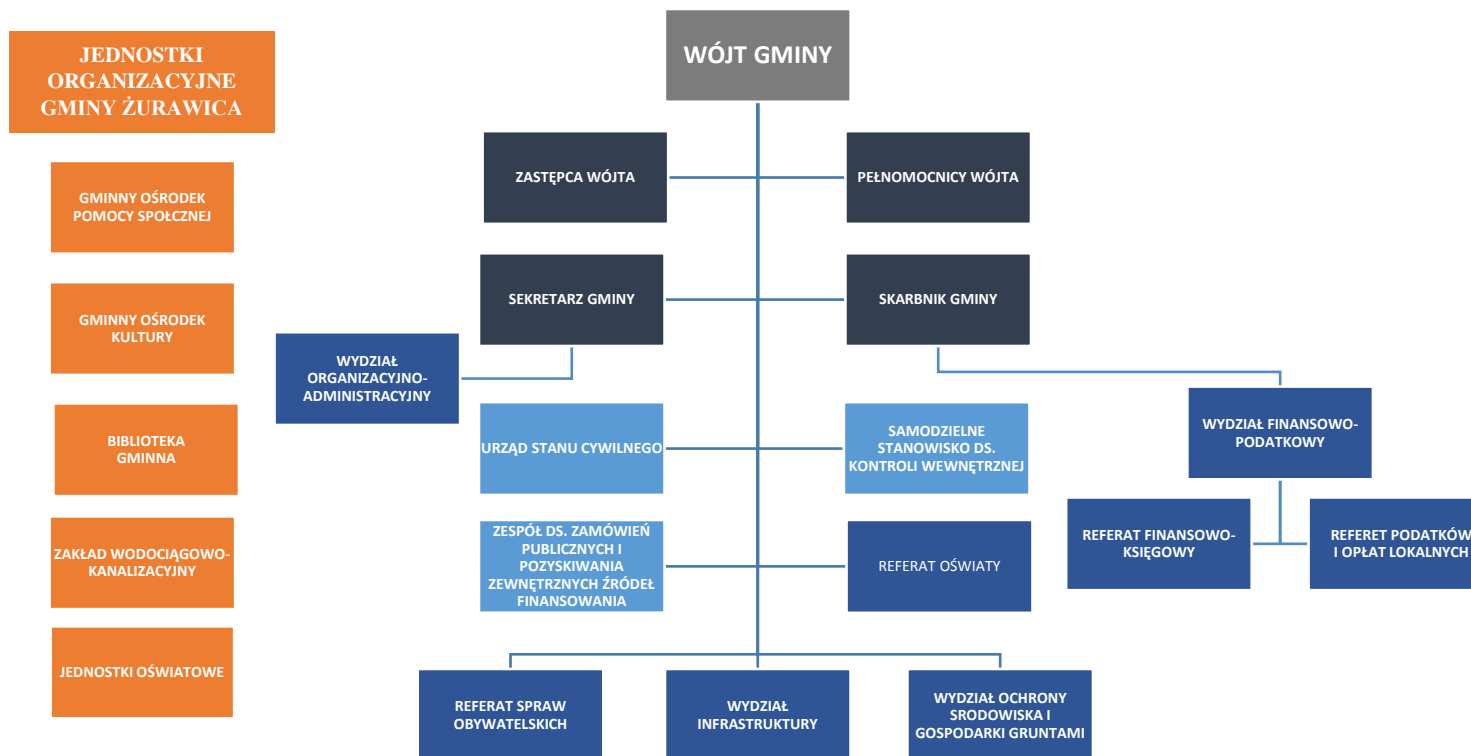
JEDNOSTKI ORGANIZACYJNE GMINY ŻURAWICA

GMINNY OŚRODEK POMOCY SPOŁCZNEJ

GMINNY OŚRODEK KULTURY

BIBLIOTEKA GMINNA

ZAKŁAD WODOCIĄGOWO-KANALIZACYJNY

JEDNOSTKI OŚWIATOWE

WÓJT GMINY

ZASTĘPCA WÓJTA

PEŁNOMOCNICY WÓJTA

SEKRETARZ GMINY

SKARBNIK GMINY

WYDZIAŁ ORGANIZACYJNO-ADMINISTRACYJNY

URZĄD STANU CYWILNEGO

SAMODZIELNE STANOWISKO DS. KONTROLI WEWNĘTRZNEJ

WYDZIAŁ FINANSOWO-PODATKOWY

ZESPÓŁ DS. ZAMÓWIEŃ PUBLICZNYCH I POZYSKIWANIA ZEWNĘTRZNYCH ŹRÓDEŁ FINANSOWANIA

REFERAT OŚWIATY

REFERAT FINANSOWO-KSIĘGOWY

REFERET PODATKÓW I OPŁAT LOKALNYCH

REFERAT SPRAW OBYWATELSKICH

WYDZIAŁ INFRASTRUKTURY

WYDZIAŁ OCHRONY SRODOWISKA I GOSPODARKI GRUNTAMI